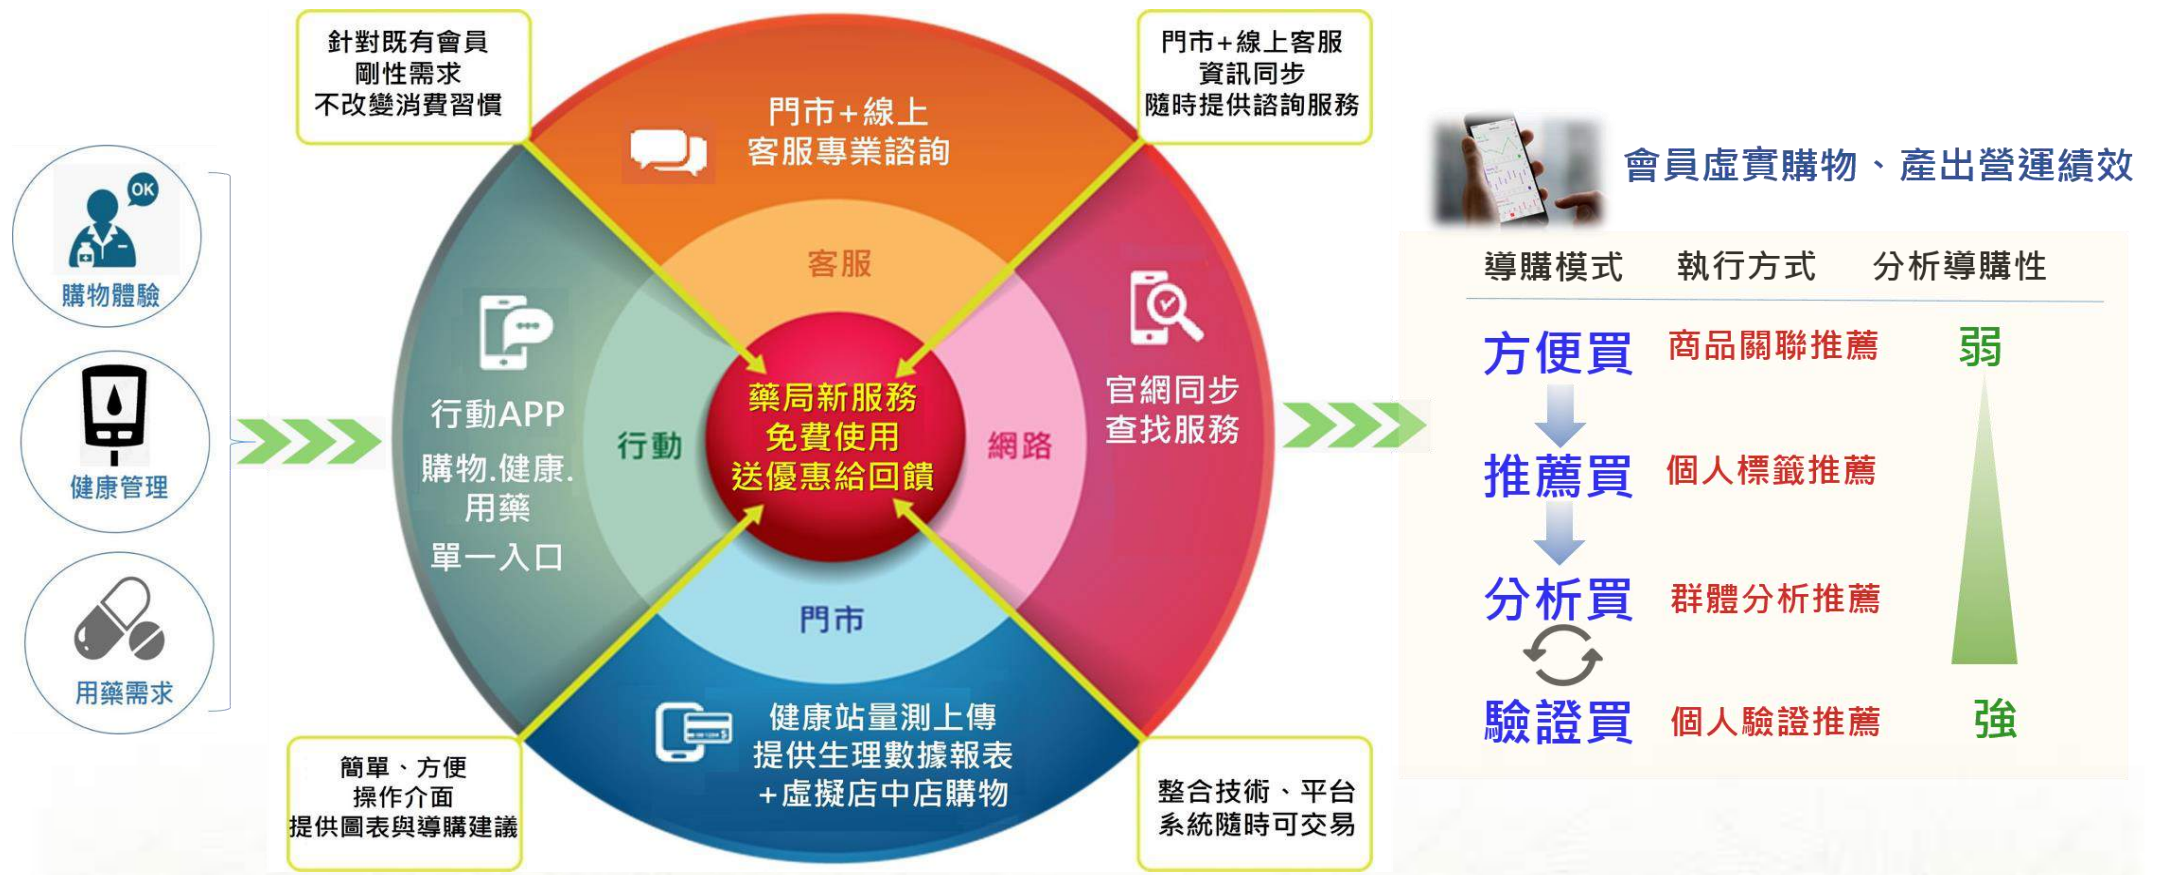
購物體驗

健康管理

用藥需求

針對既有會員
剛性需求
不改變消費習慣

門市+線上
客服專業諮詢

門市+線上客服
資訊同步
隨時提供諮詢服務

客服

行動APP
購物.健康.
用藥
單一入口

行動

藥局新服務
免費使用
送優惠給回饋

網路

官網同步
查找服務

門市

健康站量測上傳
提供生理數據報表
+虛擬店中店購物

簡單、方便
操作介面
提供圖表與導購建議

整合技術、平台
系統隨時可交易

會員虛實購物、產出營運績效

| 導購模式 | 執行方式 | 分析導購性 |
|---|---|---|
| 方便買 | 商品關聯推薦 | 弱 |
| 推薦買 | 個人標籤推薦 | |
| 分析買 | 群體分析推薦 | |
| 驗證買 | 個人驗證推薦 | 強 |